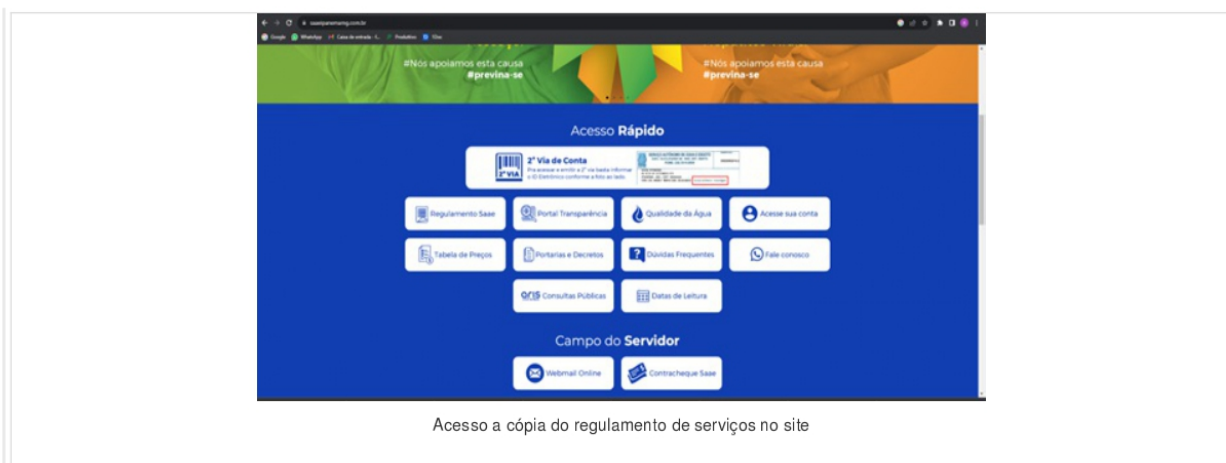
saaeipanema.com.br

Google WhatsApp Caixa de entrada Produtivo

#Nós apoiamos esta causa
#previna-se

#Nós apoiamos esta causa
#previna-se

Acesso Rápido

2ª VIA
2ª Via de Conta
Para acessar e emitir a 2ª via basta informar o ID Eletrônico conforme a foto ao lado.

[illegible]

Regulamento Saae

Portal Transparência

Qualidade da Água

Acesse sua conta

Tabela de Preços

Portarias e Decretos

Dúvidas Frequentes

Fale conosco

aris Consultas Públicas

Datas de Leitura

Campo do Servidor

Webmail Online

Contracheque Saae

Acesso a cópia do regulamento de serviços no site